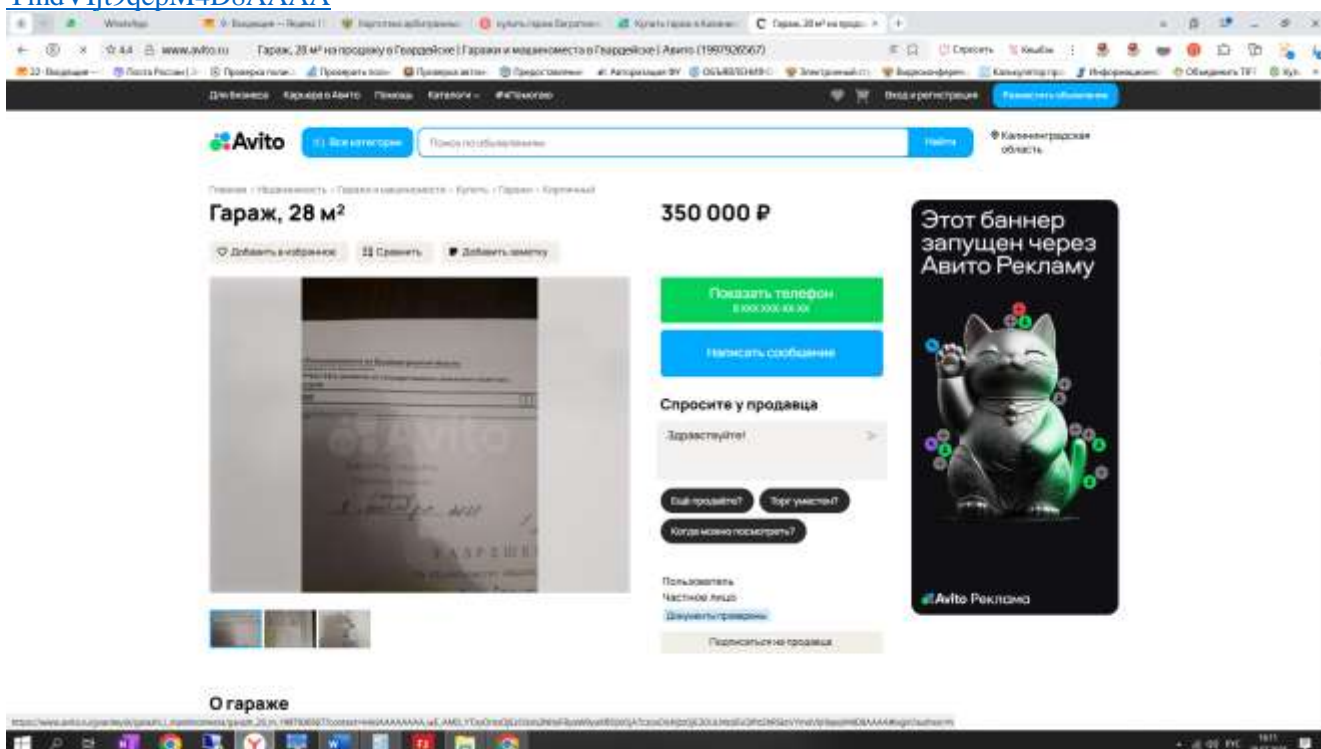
FIhaVIJt9qepM4BbAAAA

WhatsApp

www.avito.ru Гараж, 28 м² на продажу в Гвардейске | Гаражи и машиноместа в Гвардейске | Авито (1987926567)

Для бизнеса Карьера в Авито Помощь Каталоги #яПомогаю

Вход и регистрация Разместить объявление

Avito Все категории Поиск по объявлениям Найти Калининградская область

Главная › Недвижимость › Гаражи и машиноместа › Купить › Гараж › Кирпичный

Гараж, 28 м²

Добавить в избранное Сравнить Добавить заметку

350 000 ₽

Показать телефон
8 XXX XXX-XX-XX

Написать сообщение

Спросите у продавца

Здравствуйте!

Ещё продаёте? Торг уместен? Когда можно посмотреть?

Пользователь
Частное лицо
Документы проверены

Подписаться на продавца

Этот баннер запущен через Авито Рекламу

Avito Реклама

О гараже